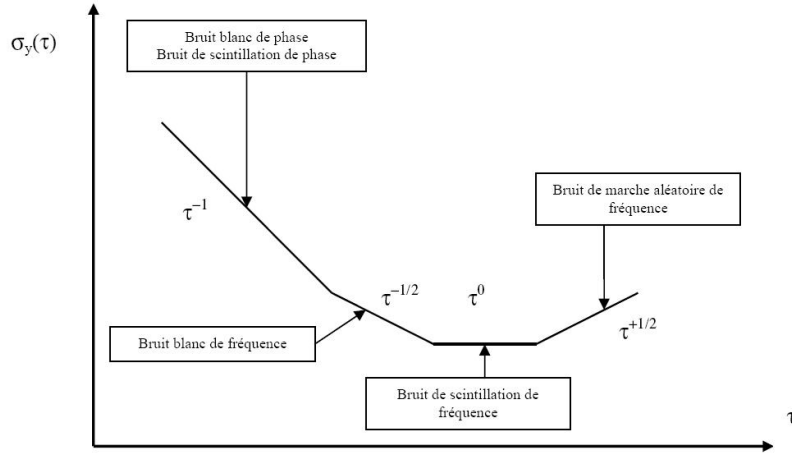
$\sigma_y(\tau)$

Bruit blanc de phase
Bruit de scintillation de phase

$\tau^{-1}$

Bruit de marche aléatoire de fréquence

$\tau^{-1/2}$

$\tau^{0}$

Bruit blanc de fréquence

$\tau^{+1/2}$

Bruit de scintillation de fréquence

$\tau$